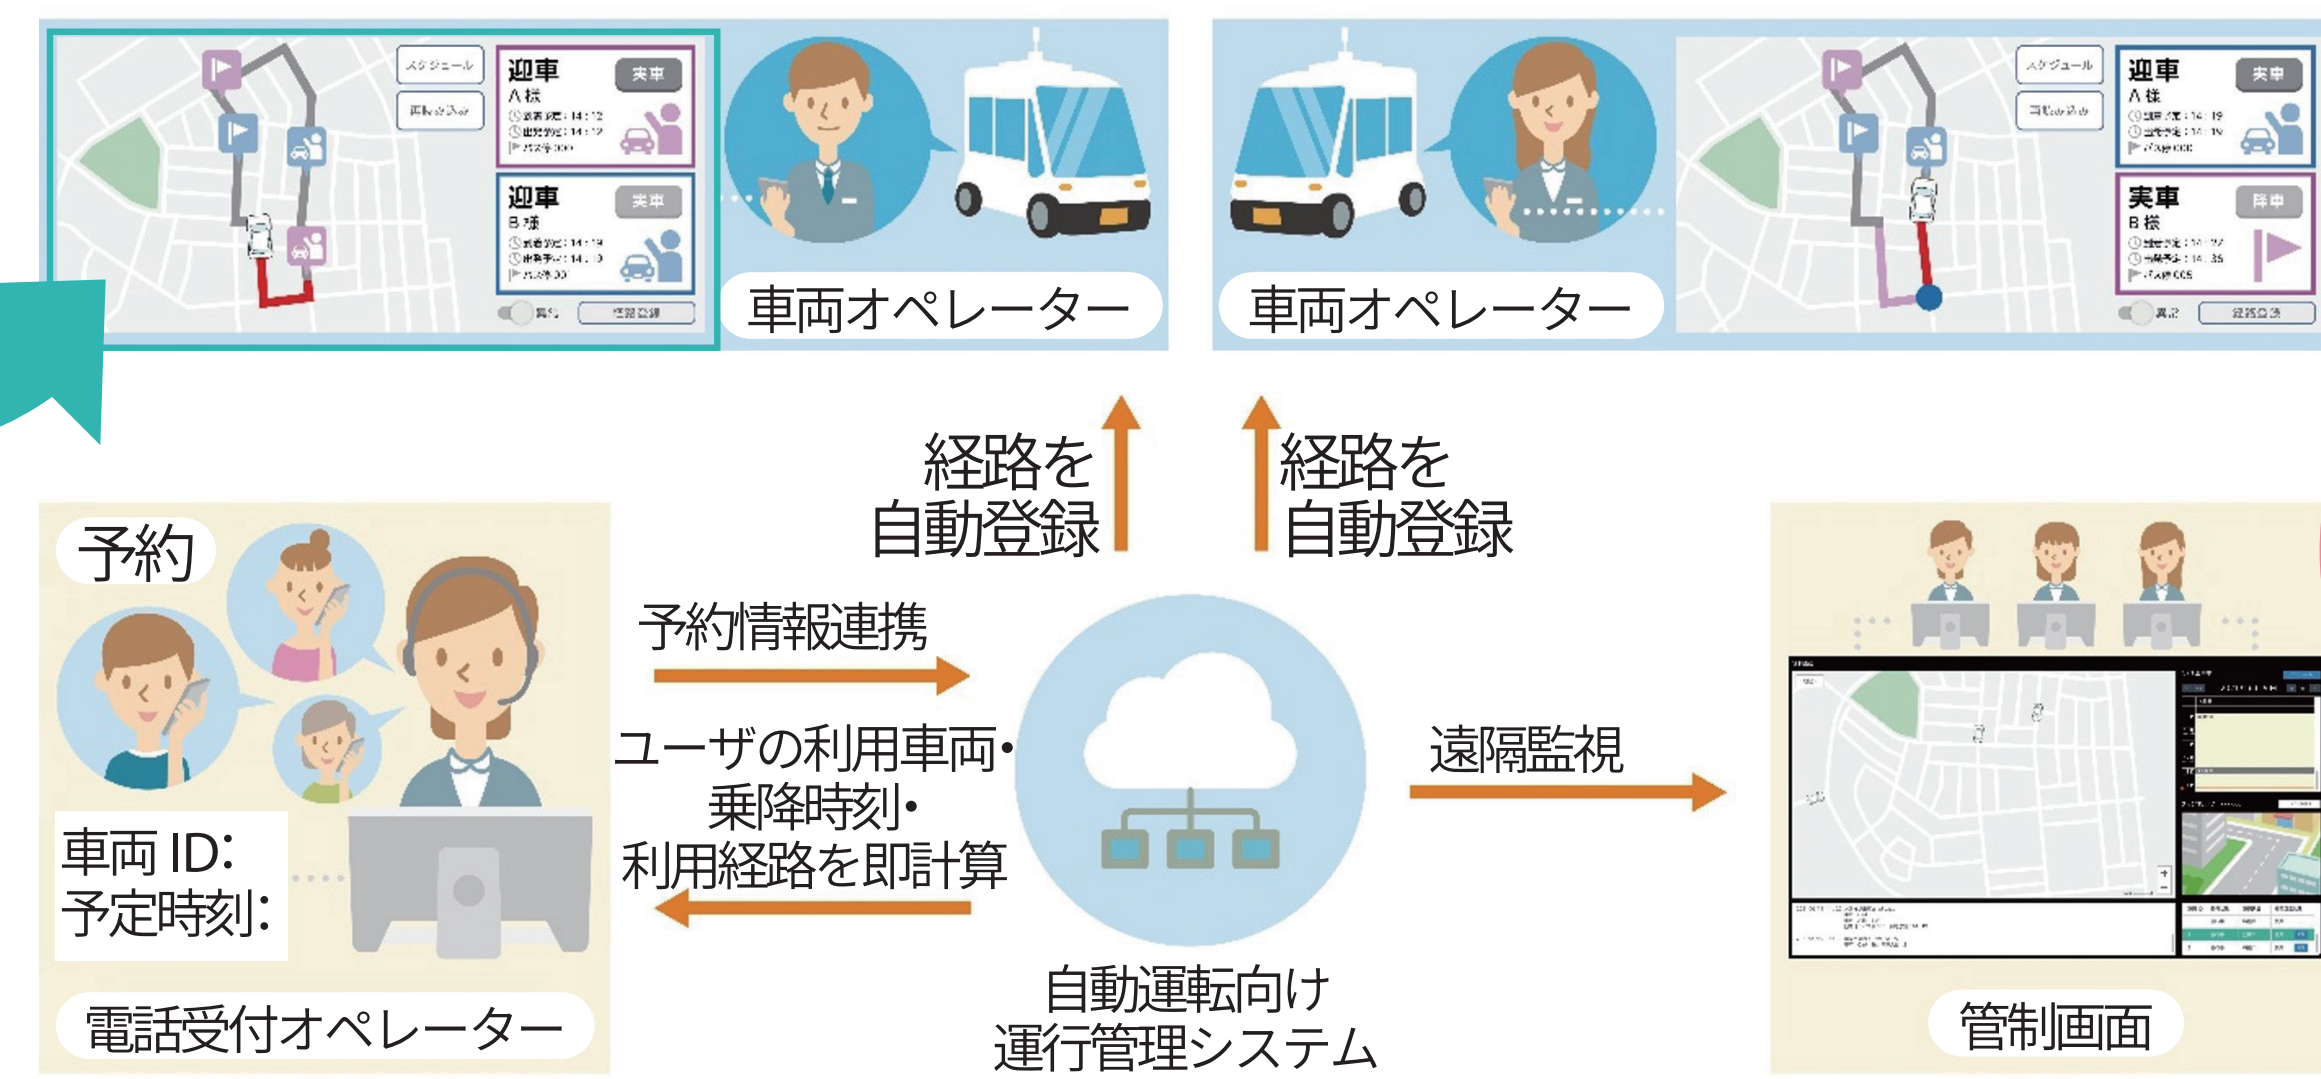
スケジュール

迎車
A様

実車

迎車
B様

実車

車両オペレーター

車両オペレーター

スケジュール

迎車
A様

実車

実車
B様

降車

経路を
自動登録

経路を
自動登録

予約

車両 ID:
予定時刻:

電話受付オペレーター

予約情報連携

ユーザの利用車両・
乗降時刻・
利用経路を即計算

自動運転向け
運行管理システム

遠隔監視

管制画面